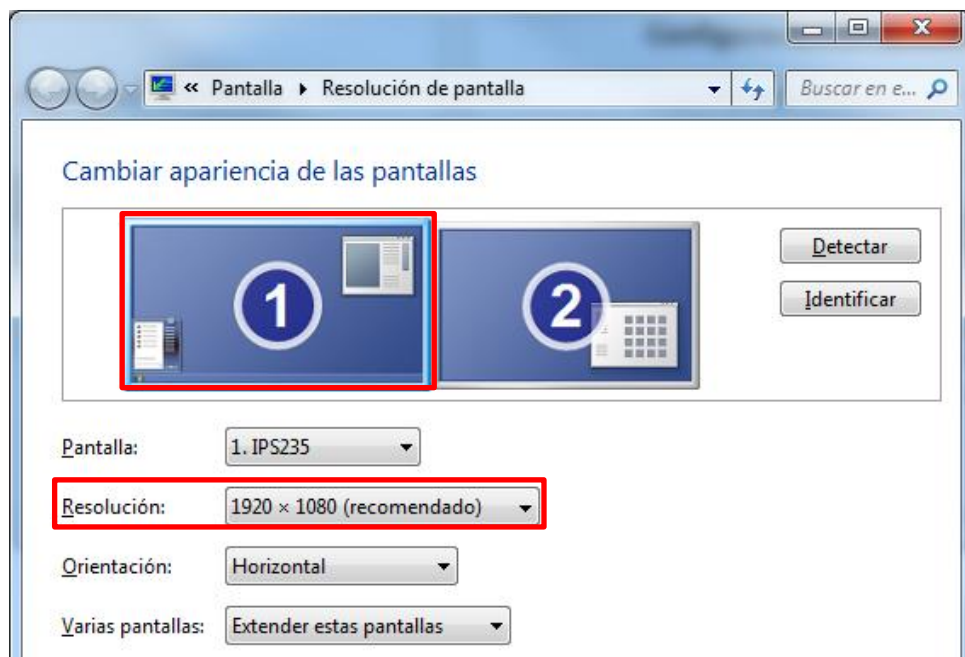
« Pantalla ▸ Resolución de pantalla

Buscar en e...

Cambiar apariencia de las pantallas

1

2

Detectar

Identificar

Pantalla: 1. IPS235

Resolución: 1920 × 1080 (recomendado)

Orientación: Horizontal

Varias pantallas: Extender estas pantallas